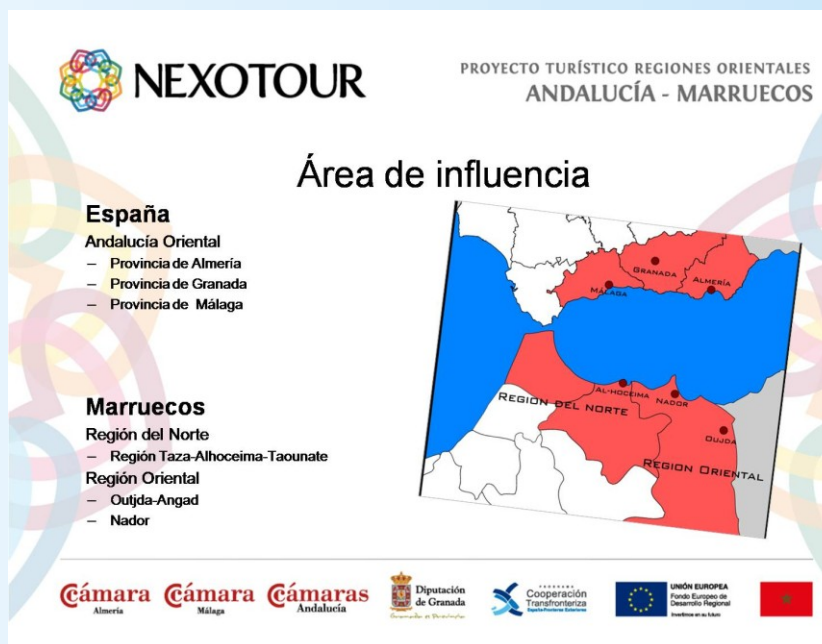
NEXOTOUR

PROYECTO TURÍSTICO REGIONES ORIENTALES
ANDALUCÍA - MARRUECOS

Área de influencia

España
Andalucía Oriental
– Provincia de Almería
– Provincia de Granada
– Provincia de Málaga

Marruecos
Región del Norte
– Región Taza-Alhoceima-Taounate
Región Oriental
– Outjda-Angad
– Nador

Granada
Almería
Málaga
Al-Hoceima
Nador
Oujda
Region del Norte
Region Oriental

Cámara Almería
Cámara Málaga
Cámaras Andalucía
Diputación de Granada
Programa Cooperación Transfronteriza España-Fronteras Exteriores
UNIÓN EUROPEA Fondo Europeo de Desarrollo Regional Invertimos en su futuro